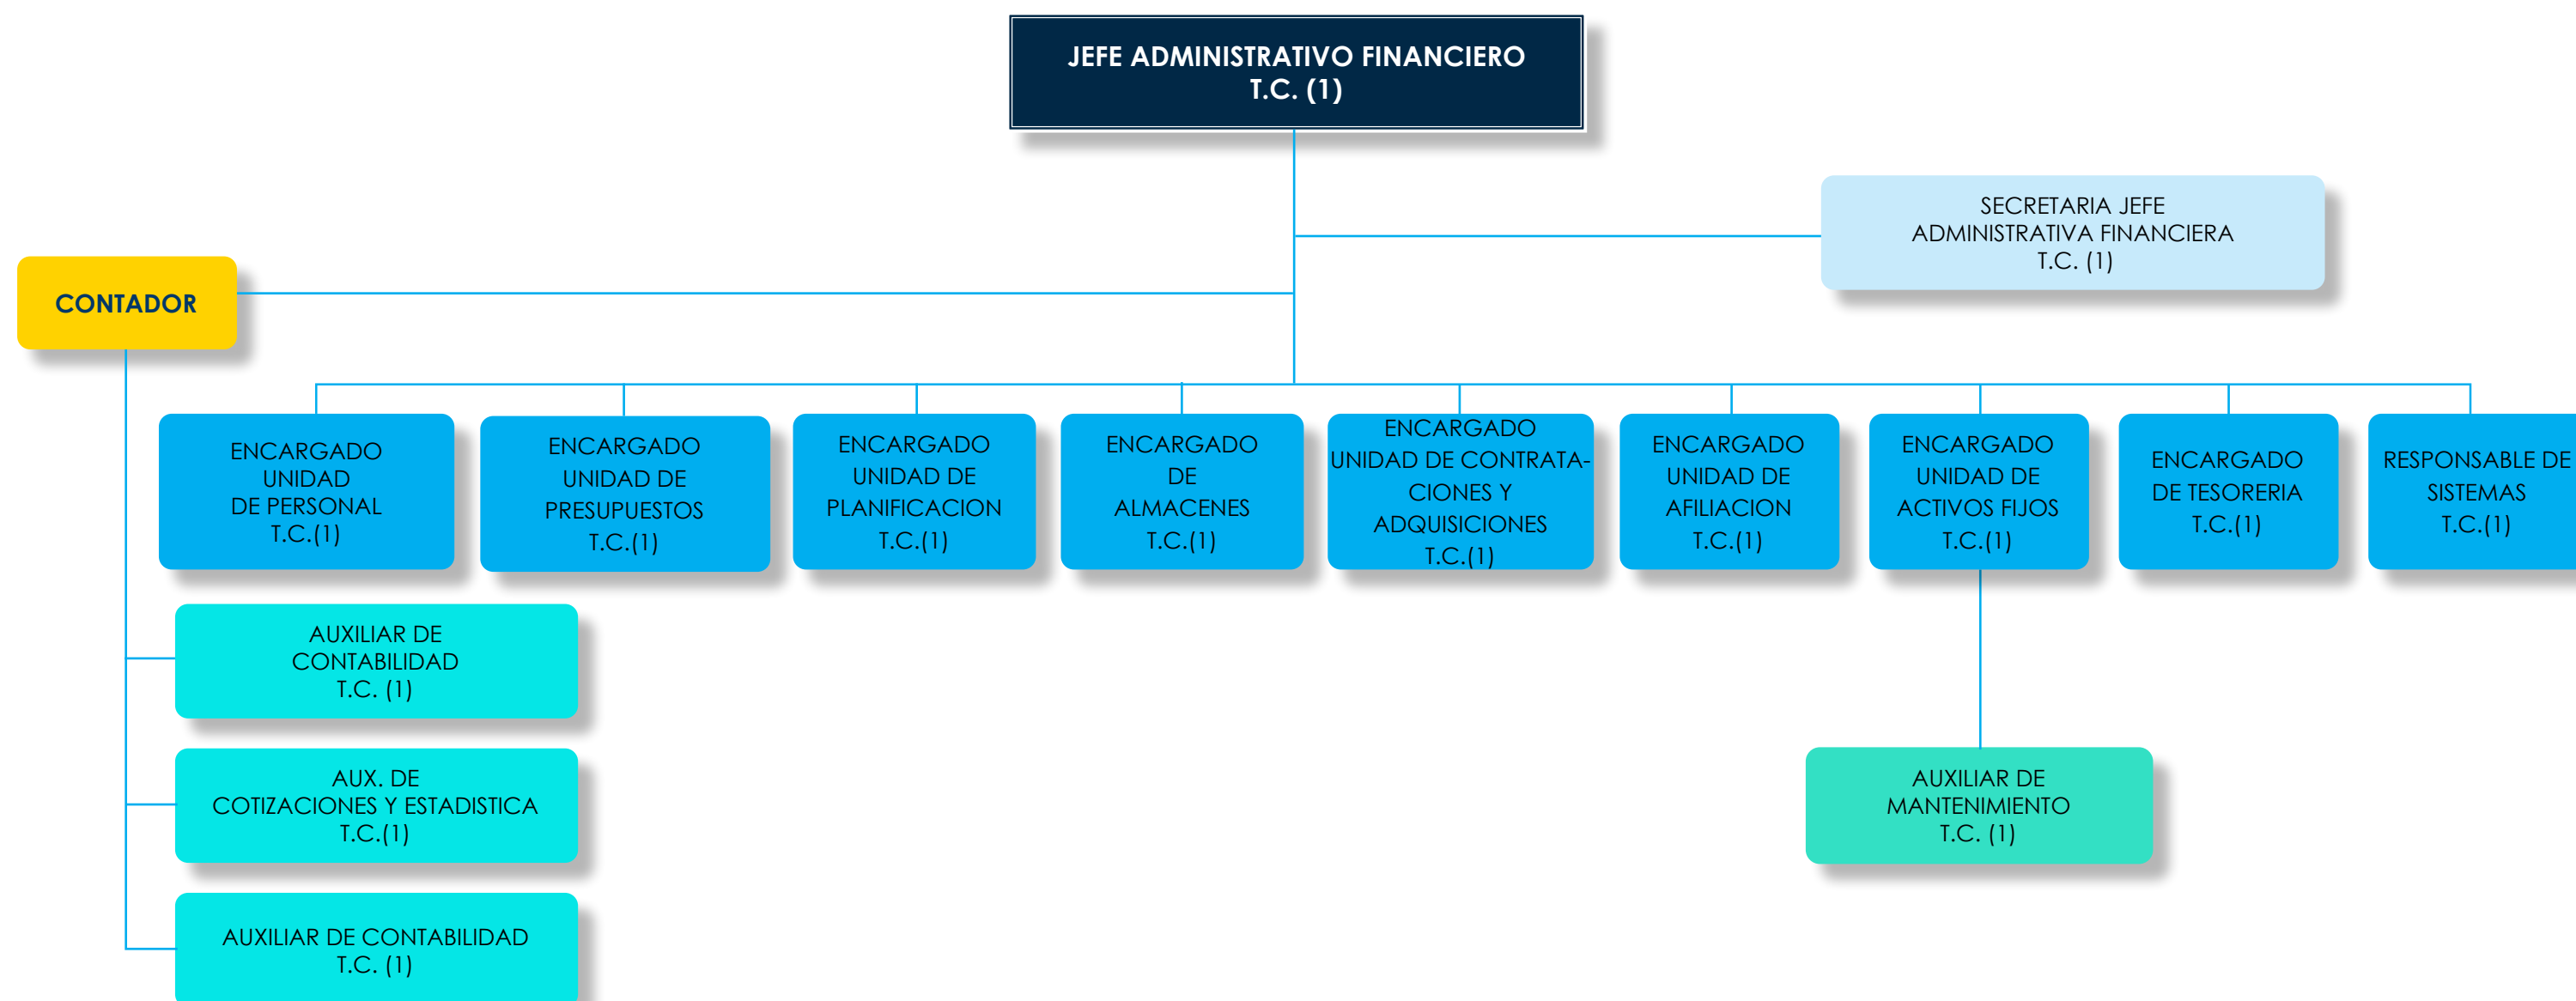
JEFE ADMINISTRATIVO FINANCIERO
T.C. (1)

SECRETARIA JEFE ADMINISTRATIVA FINANCIERA T.C. (1)

CONTADOR

ENCARGADO UNIDAD DE PERSONAL T.C.(1)

ENCARGADO UNIDAD DE PRESUPUESTOS T.C.(1)

ENCARGADO UNIDAD DE PLANIFICACION T.C.(1)

ENCARGADO DE ALMACENES T.C.(1)

ENCARGADO UNIDAD DE CONTRATACIONES Y ADQUISICIONES T.C.(1)

ENCARGADO UNIDAD DE AFILIACION T.C.(1)

ENCARGADO UNIDAD DE ACTIVOS FIJOS T.C.(1)

ENCARGADO DE TESORERIA T.C.(1)

RESPONSABLE DE SISTEMAS T.C.(1)

AUXILIAR DE CONTABILIDAD T.C. (1)

AUX. DE COTIZACIONES Y ESTADISTICA T.C.(1)

AUXILIAR DE CONTABILIDAD T.C. (1)

AUXILIAR DE MANTENIMIENTO T.C. (1)